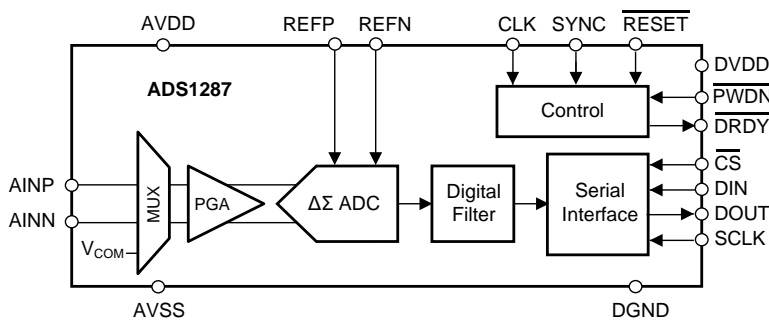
AVDD
REFP
REFN
CLK
SYNC
$\overline{\text{RESET}}$
DVDD
ADS1287
Control
$\overline{\text{PWDN}}$
$\overline{\text{DRDY}}$
AINP
AINN
MUX
PGA
ΔΣ ADC
Digital Filter
Serial Interface
$\overline{\text{CS}}$
DIN
DOUT
SCLK
$V_{COM}$
AVSS
DGND